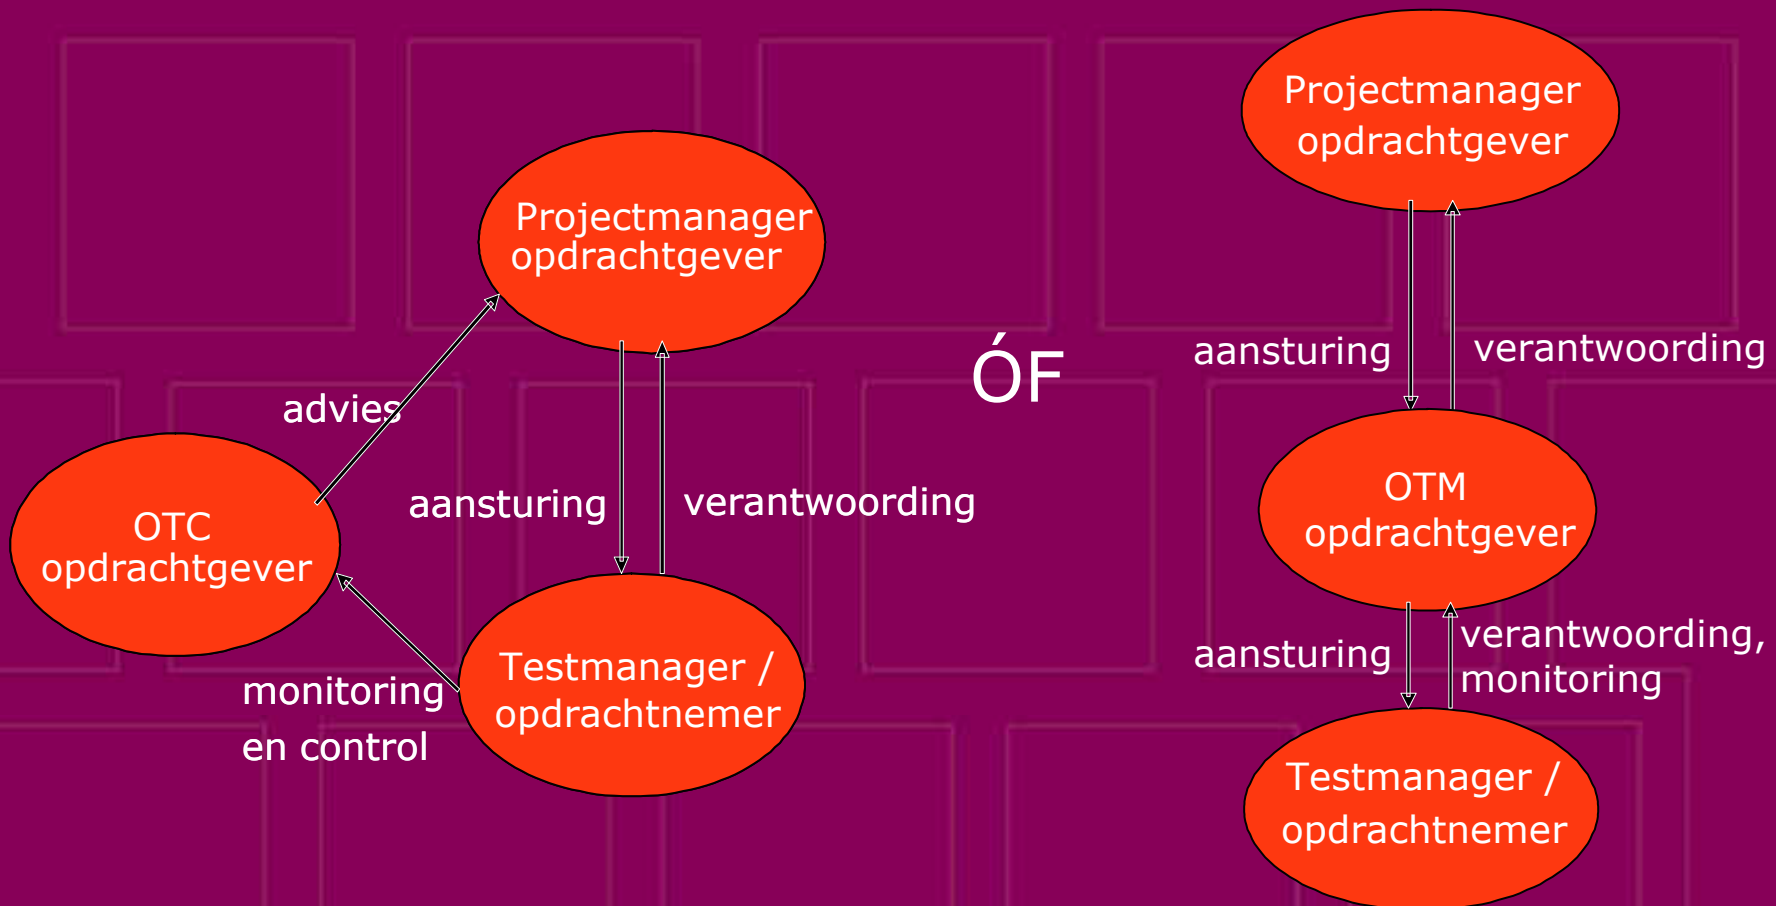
Projectmanager opdrachtgever

advies

aansturing

verantwoording

OTC opdrachtgever

monitoring en control

Testmanager / opdrachtnemer

ÓF

Projectmanager opdrachtgever

aansturing

verantwoording

OTM opdrachtgever

aansturing

verantwoording, monitoring

Testmanager / opdrachtnemer